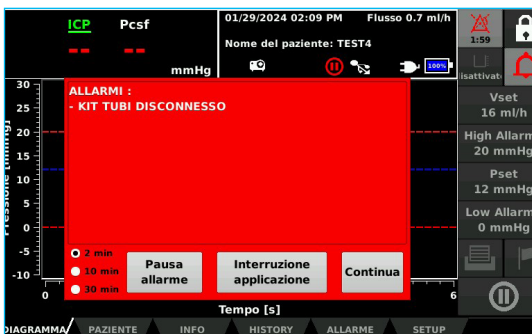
ICP Pcsf

-- --

mmHg

01/29/2024 02:09 PM Flusso 0.7 ml/h

Nome del paziente: TEST4

100%

1:59

isattivato

30

20

10

0

-5

-10

Pressione [mmHg]

ALLARMI :
- KIT TUBI DISCONNESSO

2 min

10 min

30 min

Pausa allarme

Interruzione applicazione

Continua

Vset 16 ml/h

High Allarm 20 mmHg

Pset 12 mmHg

Low Allarm 0 mmHg

0

6

Tempo [s]

DIAGRAMMA PAZIENTE INFO HISTORY ALLARME SETUP